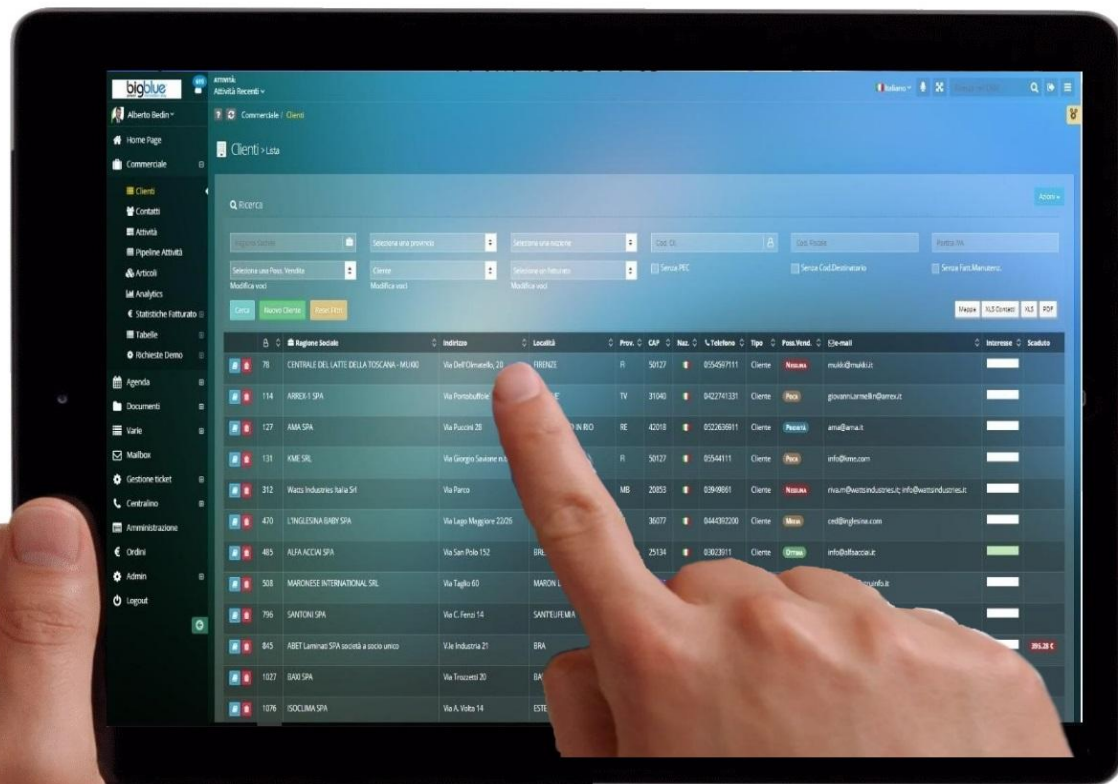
bigblue

arrexsk
Attività Recenti

Italiano

Alberto Bedin

Commerciale / Clienti

Home Page

Commerciale

Clienti > Lista

Clienti
Contatti
Attività
Pipeline Attività
Articoli
Analytics
Statistiche Fatturato
Tabelle
Richieste Demo
Agenda
Documenti
Varie
Mailbox
Gestione ticket
Centralino
Amministrazione
Ordini
Admin
Logout

Ricerca

Azioni

Seleziona una provincia
Seleziona una nazione
Cod. Cli
Cod. Fiscale
Partita IVA
Seleziona una Poss. Vendita
Cliente
Seleziona un fatturato
Senza PEC
Senza Cod.Destinatario
Senza Fatt.Manutenz.
Modifica voci
Modifica voci
Modifica voci

Cerca
Nuovo Cliente
Reset Filtri

Mappa
XLS Contatti
XLS
PDF

| | | Ragione Sociale | Indirizzo | Località | Prov. | CAP | Naz. | Telefono | Tipo | Poss.Vend. | E-mail | Interesse | Scaduto |
|---|---|---|---|---|---|---|---|---|---|---|---|---|---|
| | 78 | CENTRALE DEL LATTE DELLA TOSCANA - MUKKI | Via Dell'Olmatello, 20 | FIRENZE | FI | 50127 | | 0554597111 | Cliente | Nessuna | mukki@mukki.it | | |
| | 114 | ARREX 1 SPA | Via Portobuffolè | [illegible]E | TV | 31040 | | 0422741331 | Cliente | Poca | giovanni.armellin@arrex.it | | |
| | 127 | AMA SPA | Via Puccini 28 | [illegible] IN RIO | RE | 42018 | | 0522636911 | Cliente | Probabile | ama@ama.it | | |
| | 131 | KME SRL | Via Giorgio Savione n. | | FI | 50127 | | 05544111 | Cliente | Poca | info@kme.com | | |
| | 312 | Watts Industries Italia Srl | Via Parco | | MB | 20853 | | 039-99861 | Cliente | Nessuna | riva.m@wattsindustries.it; info@wattsindustries.it | | |
| | 470 | L'INGLESINA BABY SPA | Via Lago Maggiore 22/26 | | | 36077 | | 0444392200 | Cliente | Media | ced@inglesina.com | | |
| | 485 | ALFA ACCIAI SPA | Via San Polo 152 | BRE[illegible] | | 25134 | | 03023911 | Cliente | Ottima | info@alfaacciai.it | | |
| | 508 | MARONESE INTERNATIONAL SRL | Via Tajlio 60 | MARON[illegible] | | | | | | | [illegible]infs.it | | |
| | 796 | SANTONI SPA | Via C. Fenzi 14 | SANT'EUFEMIA | | | | | | | | | |
| | 845 | ABET Laminati SPA società a socio unico | V.le Industria 21 | BRA | | | | | | | | | 395.28 € |
| | 1027 | BAXI SPA | Via Trozzetti 20 | BA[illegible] | | | | | | | | | |
| | 1076 | ISOCLIMA SPA | Via A. Volta 14 | ESTE | | | | | | | | | |